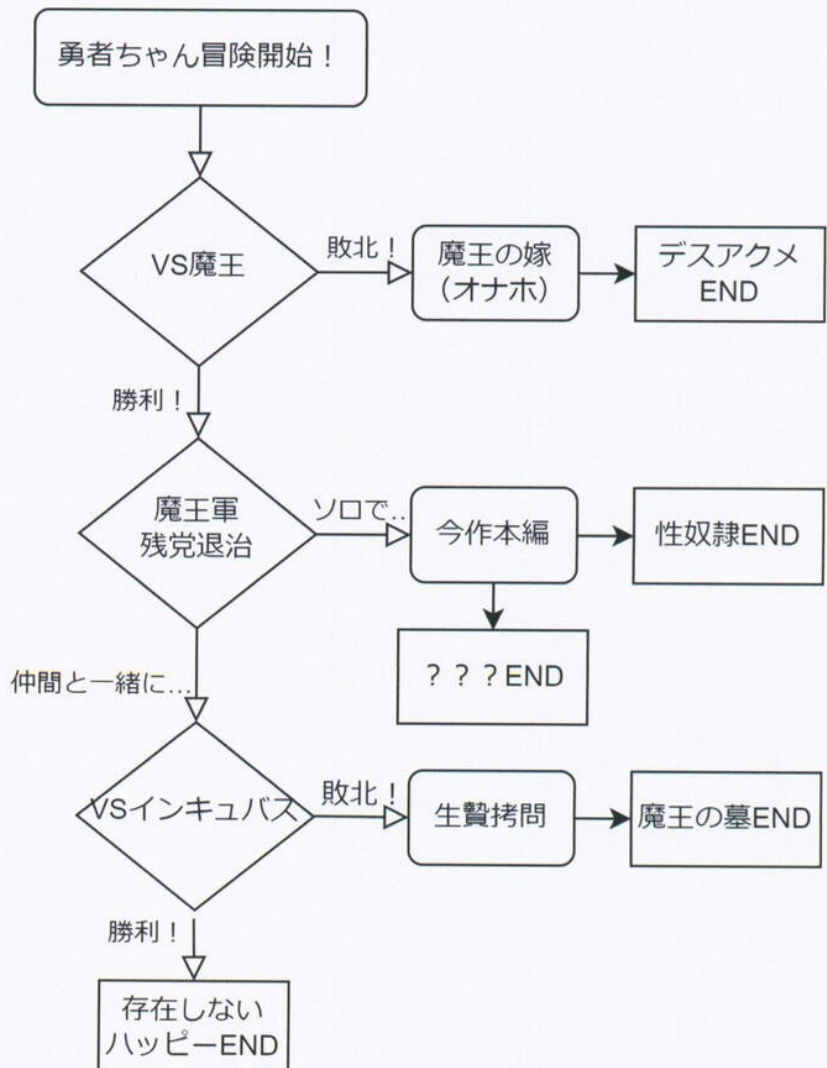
勇者ちゃん冒険開始！

VS魔王

敗北！

魔王の嫁
（オナホ）

デスアクメ
END

勝利！

魔王軍
残党退治

ソロで…

今作本編

性奴隷END

？？？END

仲間と一緒に…

VSインキュバス

敗北！

生贄拷問

魔王の墓END

勝利！

存在しない
ハッピーEND